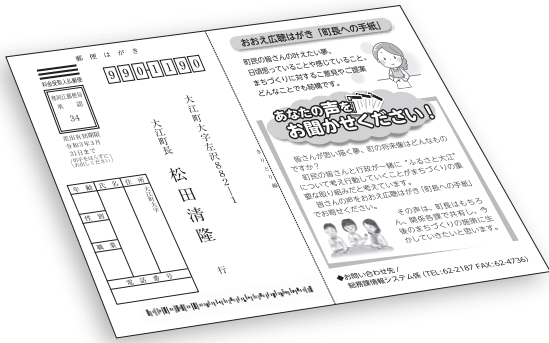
郵便はがき

料金受取人払郵便

寒河江局承認

34

差出有効期限
令和3年3月
31日まで
(切手を貼らずに
お出しください)

990-1190

大江町大字左沢882-1

大江町長
松田清隆
行

年齢
氏名
住所
大江町大字
性別
職業
電話番号

おおえ広聴はがき「町長への手紙」

町民の皆さんの考えたい事、日頃思っていることや感じていること、まちづくりに対するご意見やご提案どんなことでも結構です。

あなたの声をお聞かせください！

皆さんが思い描く夢、町の将来像はどんなものですか？
町民の皆さんと行政が一緒に「ふるさと大江」について考え行動していくことが夢をかなえる重要な取り組みだと考えています。
皆さんの声をおおえ広聴はがき「町長への手紙」でお寄せください。
その声は、町長はもちろん、関係各課で共有し、今後のまちづくりの施策に生かしていきたいと思います。

◆お問い合わせ先／総務課情報システム係（TEL:62-2187 FAX:62-4736）